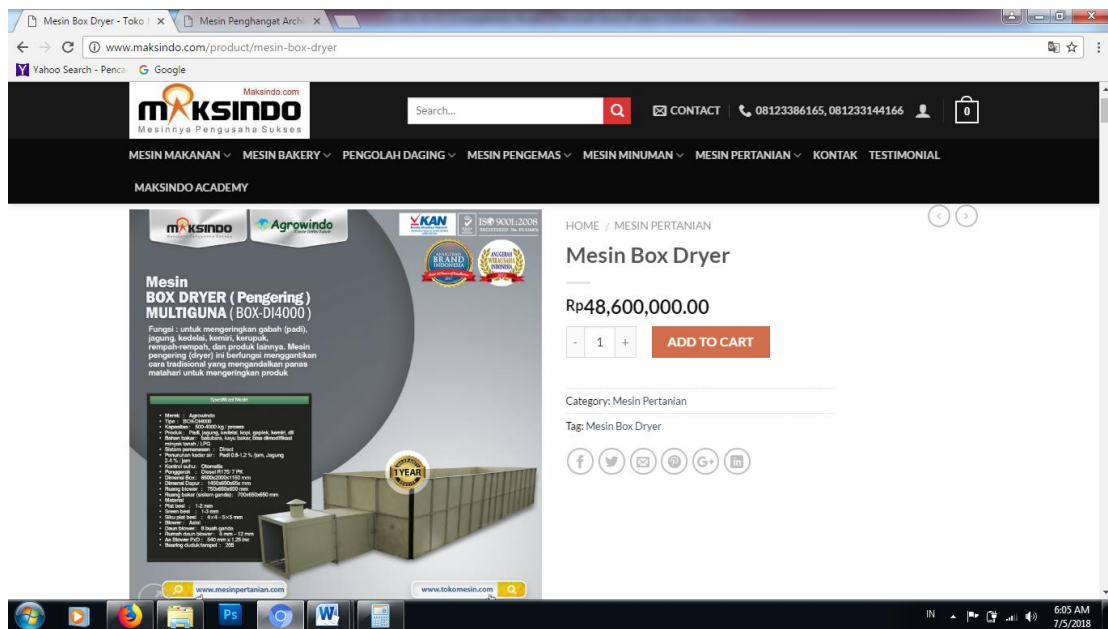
Mesin Box Dryer - Toko | ×   Mesin Penghangat Archi ×

www.maksindo.com/product/mesin-box-dryer

Yahoo Search - Penca   Google

Maksindo.com
MAKSINDO
Mesinnya Pengusaha Sukses

Search...

CONTACT   08123386165, 081233144166   0

MESIN MAKANAN   MESIN BAKERY   PENGOLAH DAGING   MESIN PENGEMAS   MESIN MINUMAN   MESIN PERTANIAN   KONTAK   TESTIMONIAL

MAKSINDO ACADEMY

maksindo   Agrowindo   KAN   ISO 9001:2008

Mesin
BOX DRYER ( Pengering )
MULTIGUNA ( BOX-DI4000 )

Fungsi : untuk mengeringkan gabah (padi), jagung, kedelai, kemiri, kerupuk, rempah-rempah, dan produk lainnya. Mesin pengering (dryer) ini berfungsi menggantikan cara tradisional yang mengandalkan panas matahari untuk mengeringkan produk

Spesifikasi Mesin

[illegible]

1 YEAR

www.mesinpertanian.com   www.tokomesin.com

HOME / MESIN PERTANIAN

Mesin Box Dryer

Rp48,600,000.00

- 1 +   ADD TO CART

Category: Mesin Pertanian

Tag: Mesin Box Dryer

IN   6:05 AM 7/5/2018